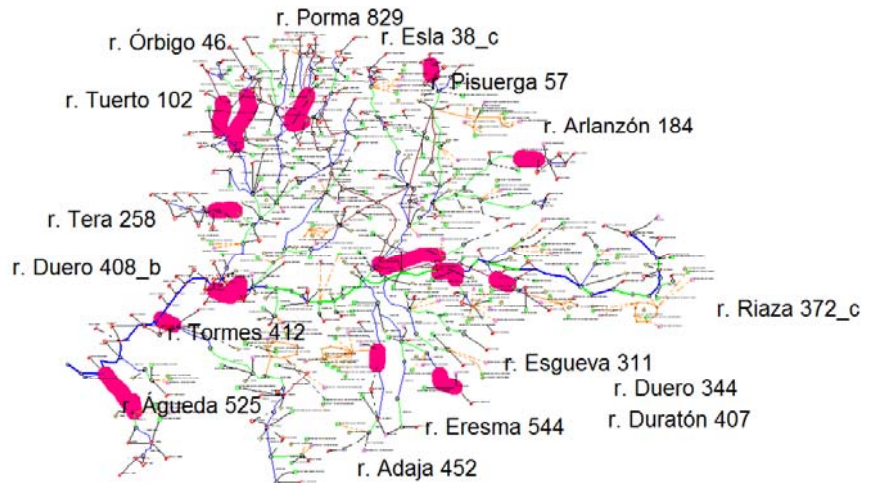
r. Porma 829
r. Órbigo 46
r. Esla 38_c
Pisuerga 57
r. Tuerto 102
r. Arlanzón 184
r. Tera 258
r. Duero 408_b
r. Riaza 372_c
r. Tormes 412
r. Esgueva 311
r. Duero 344
r. Águeda 525
r. Duratón 407
r. Eresma 544
r. Adaja 452